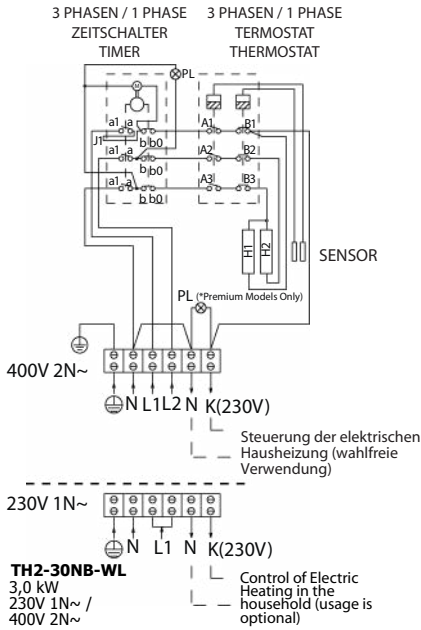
3 PHASEN / 1 PHASE
ZEITSCHALTER
TIMER

3 PHASEN / 1 PHASE
TERMOSTAT
THERMOSTAT

PL

M

a1 a
J1
b b0
a1 a
b b0
a1 a
b b0

A1 B1
A2 B2
A3 B3

H1
H2

SENSOR

PL (*Premium Models Only)

400V 2N~

N L1 L2 N K(230V)

Steuerung der elektrischen Hausheizung (wahlfreie Verwendung)

230V 1N~

N L1 N K(230V)

TH2-30NB-WL
3,0 kW
230V 1N~ /
400V 2N~

Control of Electric Heating in the household (usage is optional)